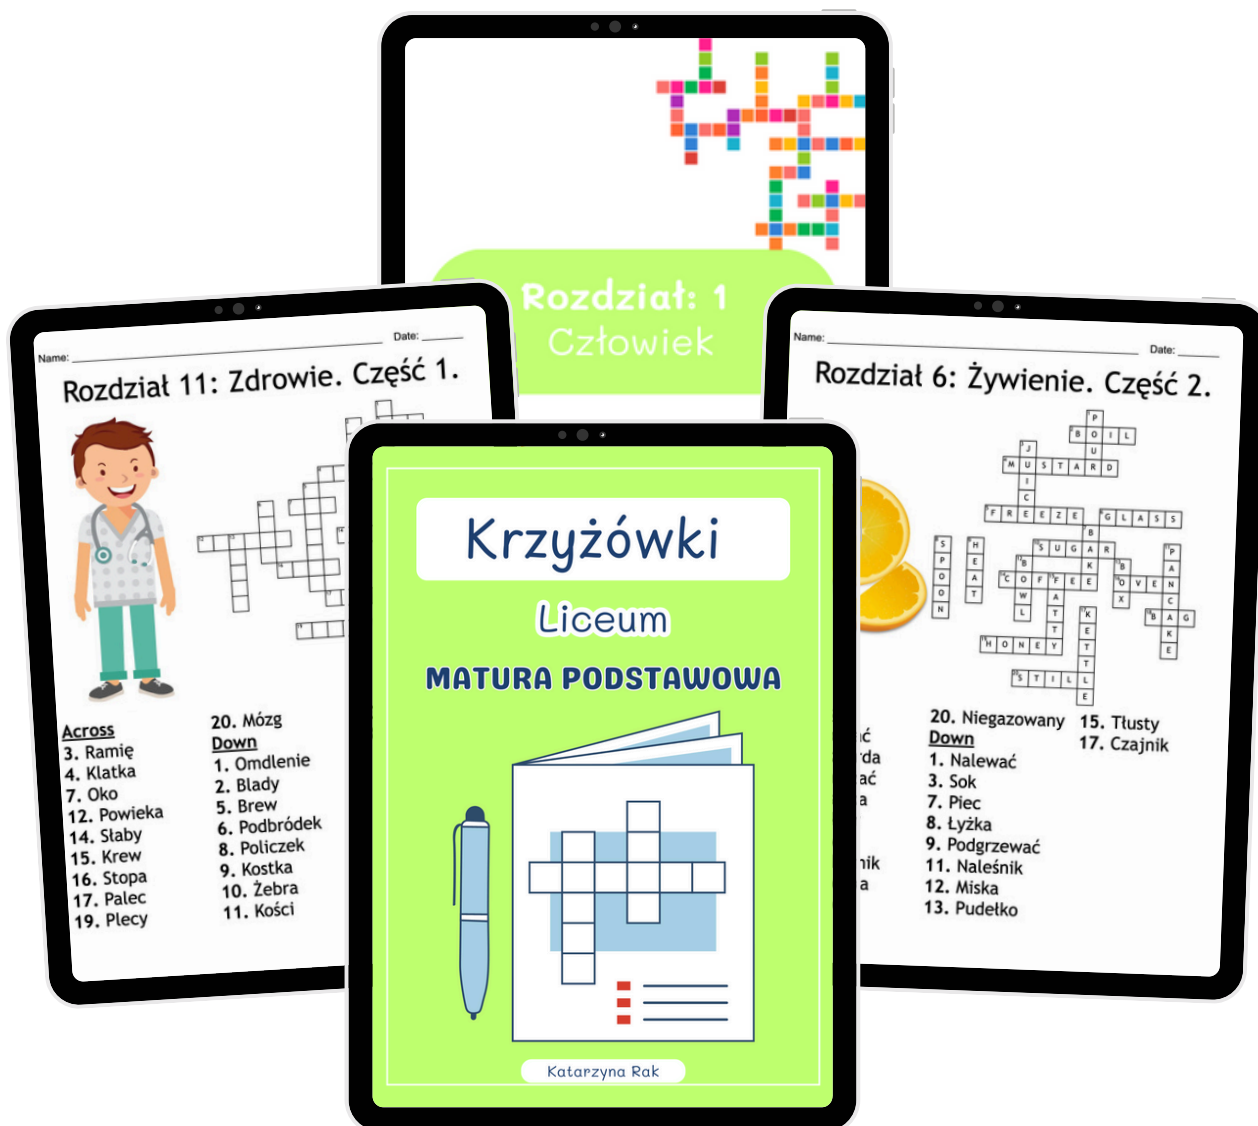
Rozdział: 1
Człowiek

Name: Date:

Rozdział 11: Zdrowie. Część 1.

Across
3. Ramię
4. Klatka
7. Oko
12. Powieka
14. Słaby
15. Krew
16. Stopa
17. Palec
19. Plecy

20. Mózg
Down
1. Omdlenie
2. Blady
5. Brew
6. Podbródek
8. Policzek
9. Kostka
10. Żebra
11. Kości

Name: Date:

Rozdział 6: Żywienie. Część 2.

P
BOIL
MUSTARD
FREEZE
GLASS
SUGAR
SPOON
HEAT
COFFEE
OVEN
BAG
HONEY
STILL
KETTLE

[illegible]ć
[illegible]rda
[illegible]ać
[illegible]a
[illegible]nik
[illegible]a

20. Niegazowany
Down
1. Nalewać
3. Sok
7. Piec
8. Łyżka
9. Podgrzewać
11. Naleśnik
12. Miska
13. Pudełko

15. Tłusty
17. Czajnik

Krzyżówki
Liceum
MATURA PODSTAWOWA

Katarzyna Rak